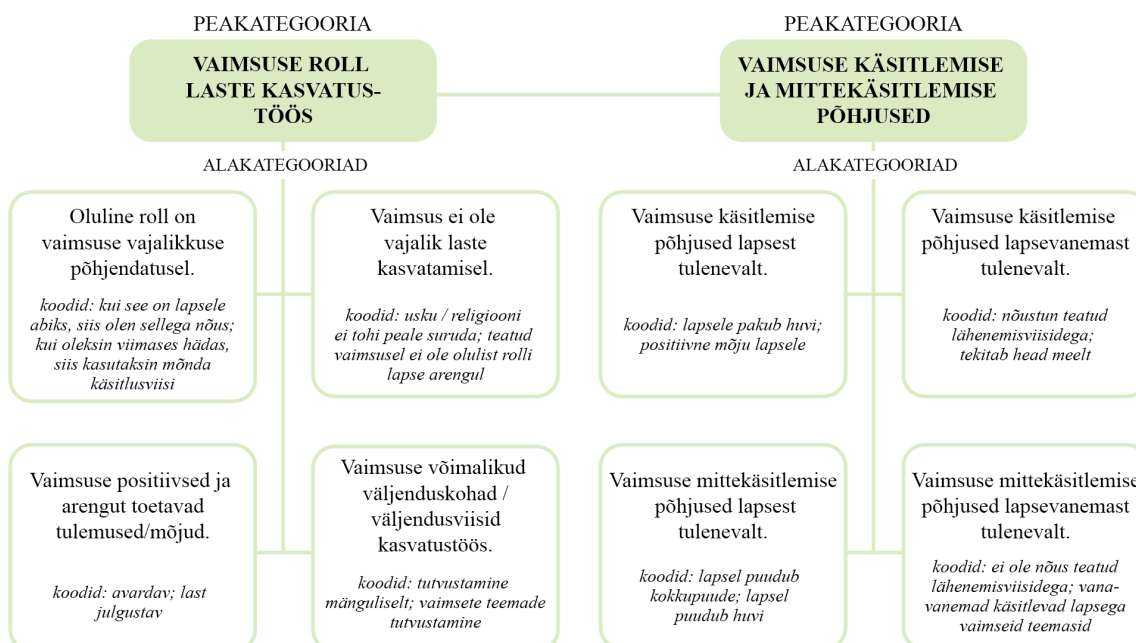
PEAKATEGOORIA

VAIMSUSE ROLL LASTE KASVATUSTÖÖS

PEAKATEGOORIA

VAIMSUSE KÄSITLEMISE JA MITTEKÄSITLEMISE PÕHJUSED

ALAKATEGOORIAD

Oluline roll on vaimsuse vajalikkuse põhjendatusel.

koodid: kui see on lapsele abiks, siis olen sellega nõus; kui oleksin viimases hädas, siis kasutaksin mõnda käsitlusviisi

Vaimsus ei ole vajalik laste kasvatamisel.

koodid: usku / religiooni ei tohi peale suruda; teatud vaimsusel ei ole olulist rolli lapse arengul

Vaimsuse positiivsed ja arengut toetavad tulemused/mõjud.

koodid: avardav; last julgustav

Vaimsuse võimalikud väljenduskohad / väljendusviisid kasvatustöös.

koodid: tutvustamine mänguliselt; vaimsete teemade tutvustamine

ALAKATEGOORIAD

Vaimsuse käsitlemise põhjused lapsest tulenevalt.

koodid: lapsele pakub huvi; positiivne mõju lapsele

Vaimsuse käsitlemise põhjused lapsevanemast tulenevalt.

koodid: nõustun teatud lähenemisviisidega; tekitab head meelt

Vaimsuse mittekäsitlemise põhjused lapsest tulenevalt.

koodid: lapsel puudub kokkupuude; lapsel puudub huvi

Vaimsuse mittekäsitlemise põhjused lapsevanemast tulenevalt.

koodid: ei ole nõus teatud lähenemisviisidega; vanavanemad käsitlevad lapsega vaimseid teemasid